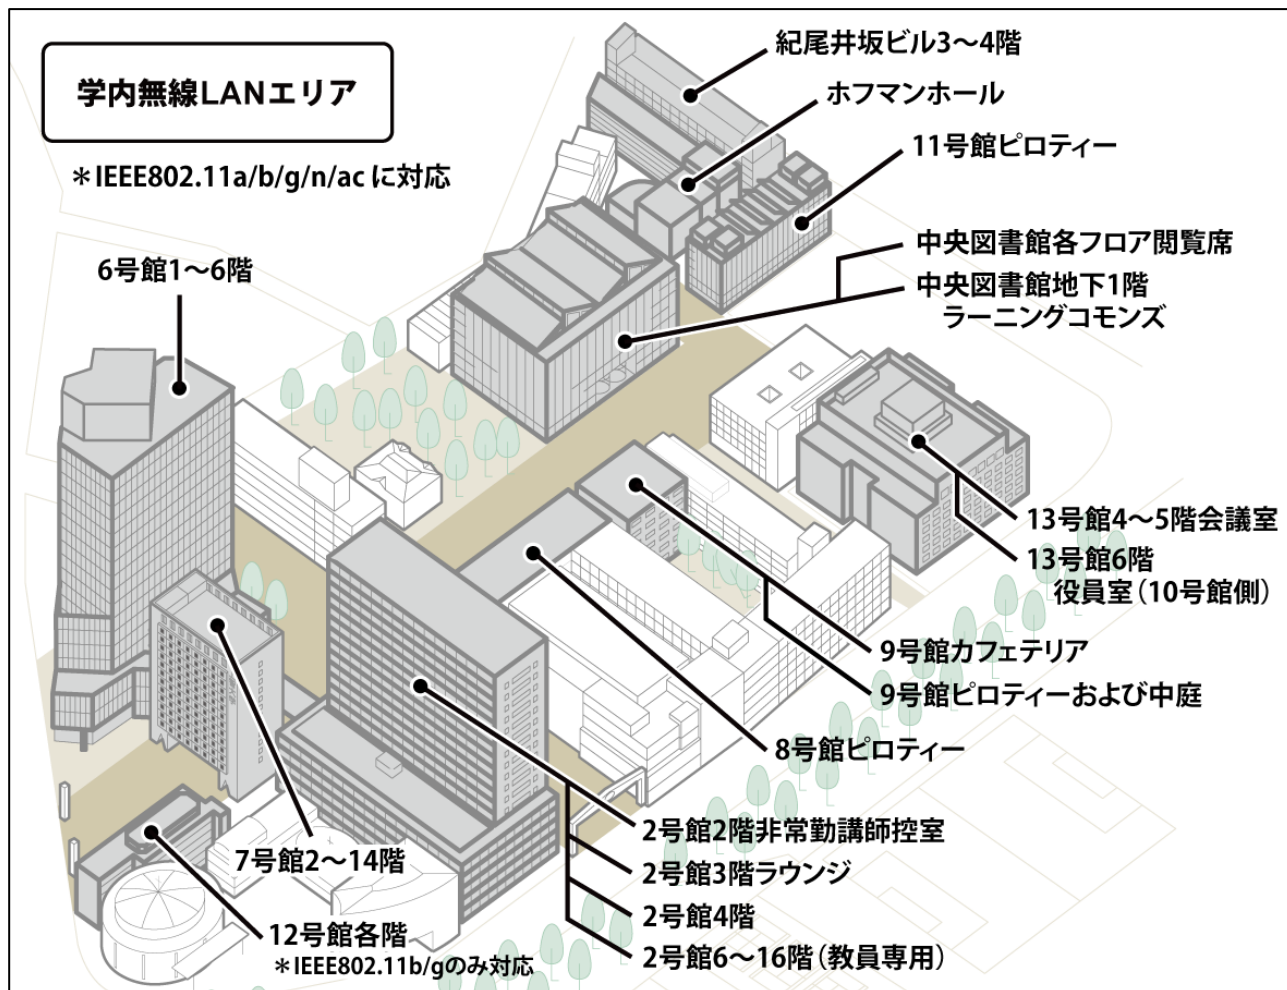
学内無線LANエリア

＊IEEE802.11a/b/g/n/ac に対応

紀尾井坂ビル3～4階

ホフマンホール

11号館ピロティー

中央図書館各フロア閲覧席

中央図書館地下1階 ラーニングコモンズ

6号館1～6階

13号館4～5階会議室

13号館6階 役員室（10号館側）

9号館カフェテリア

9号館ピロティーおよび中庭

8号館ピロティー

2号館2階非常勤講師控室

2号館3階ラウンジ

2号館4階

2号館6～16階（教員専用）

7号館2～14階

12号館各階
＊IEEE802.11b/gのみ対応